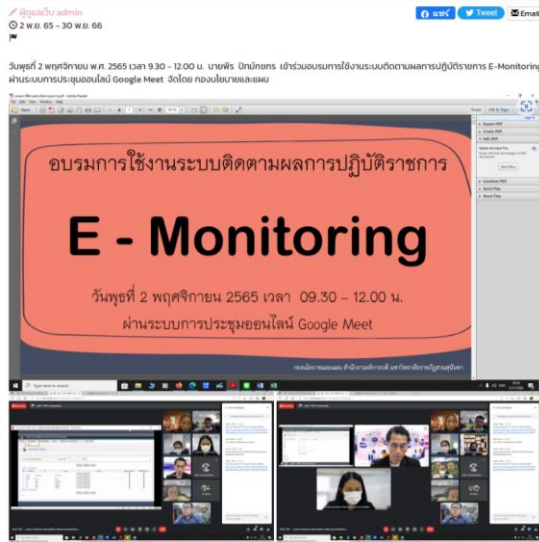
ผู้ดูแลเว็บ admin
2 พ.ย. 65 - 30 พ.ย. 66

แชร์ Tweet Email

วันพุธที่ 2 พฤศจิกายน พ.ศ. 2565 เวลา 9.30 - 12.00 น. นายพีร ปิทมักษร เข้าร่วมอบรมการใช้งานระบบติดตามผลการปฏิบัติราชการ E-Monitoring ผ่านระบบการประชุมออนไลน์ Google Meet จัดโดย กองนโยบายและแผน

อบรมการใช้งานระบบติดตามผลการปฏิบัติราชการ

E - Monitoring

วันพุธที่ 2 พฤศจิกายน 2565 เวลา 09.30 – 12.00 น.
ผ่านระบบการประชุมออนไลน์ Google Meet

Type here to search